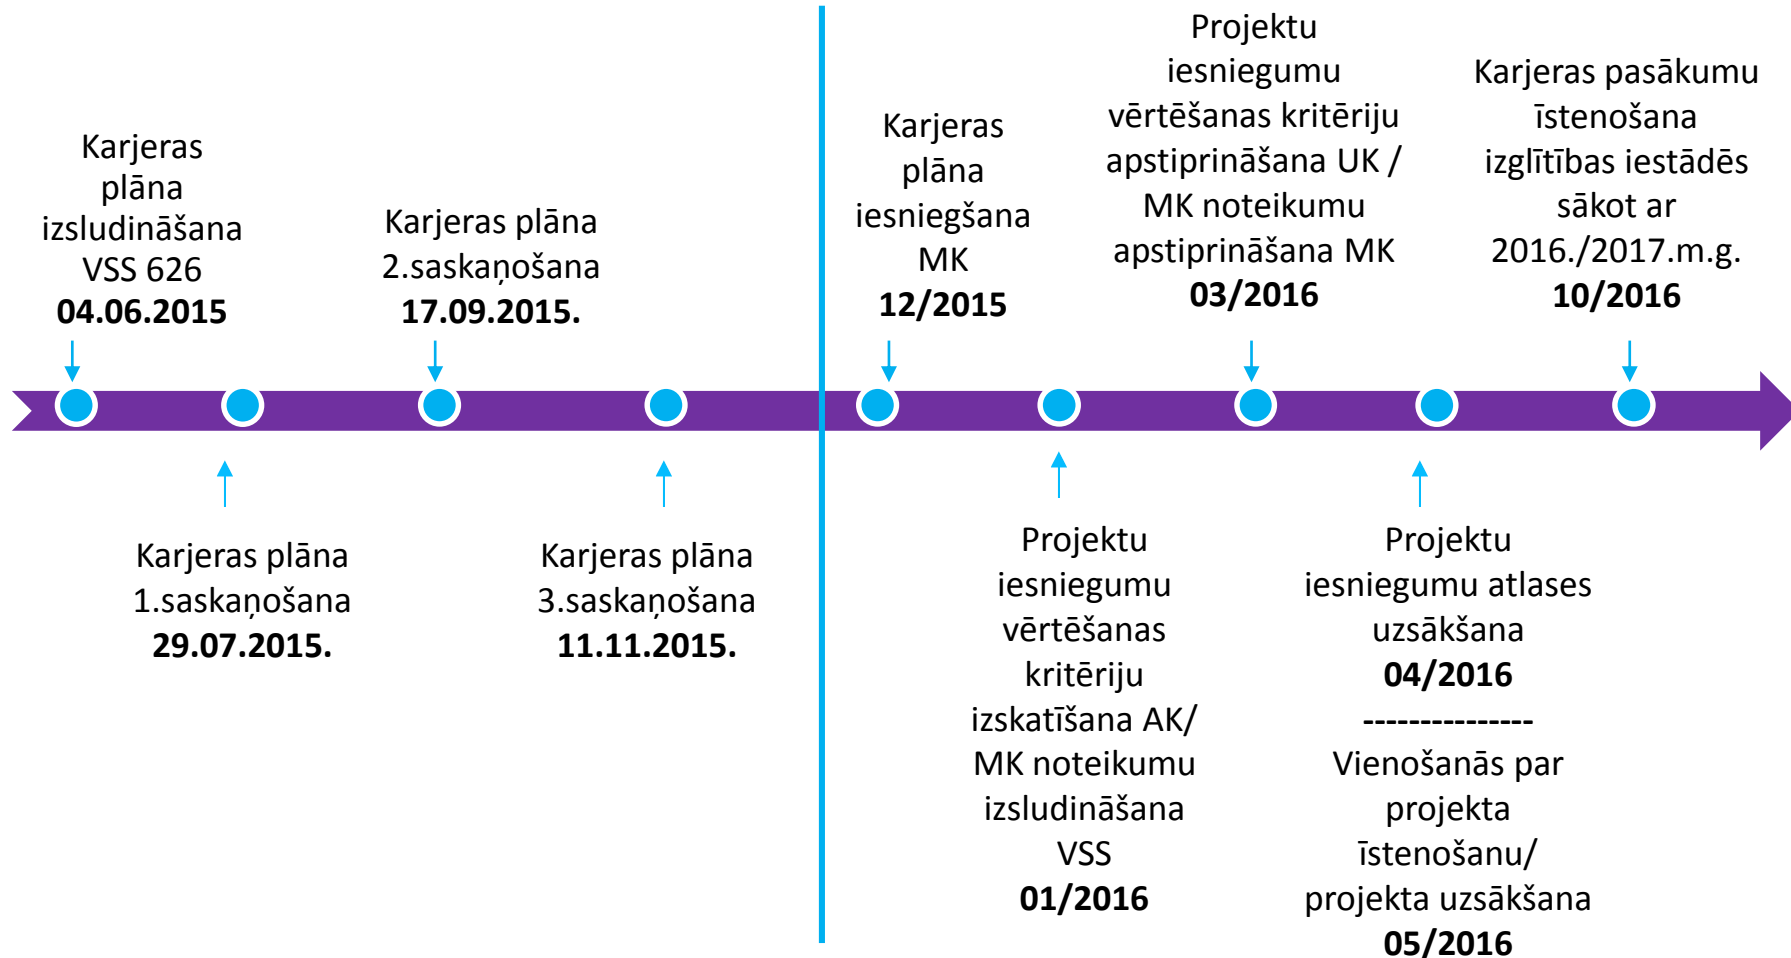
Karjeras plāna izsludināšana VSS 626
**04.06.2015**

Karjeras plāna 1.saskaņošana
**29.07.2015.**

Karjeras plāna 2.saskaņošana
**17.09.2015.**

Karjeras plāna 3.saskaņošana
**11.11.2015.**

Karjeras plāna iesniegšana MK
**12/2015**

Projektu iesniegumu vērtēšanas kritēriju izskatīšana AK/ MK noteikumu izsludināšana VSS
**01/2016**

Projektu iesniegumu vērtēšanas kritēriju apstiprināšana UK / MK noteikumu apstiprināšana MK
**03/2016**

Projektu iesniegumu atlases uzsākšana
**04/2016**
---------------
Vienošanās par projekta īstenošanu/ projekta uzsākšana
**05/2016**

Karjeras pasākumu īstenošana izglītības iestādēs sākot ar 2016./2017.m.g.
**10/2016**